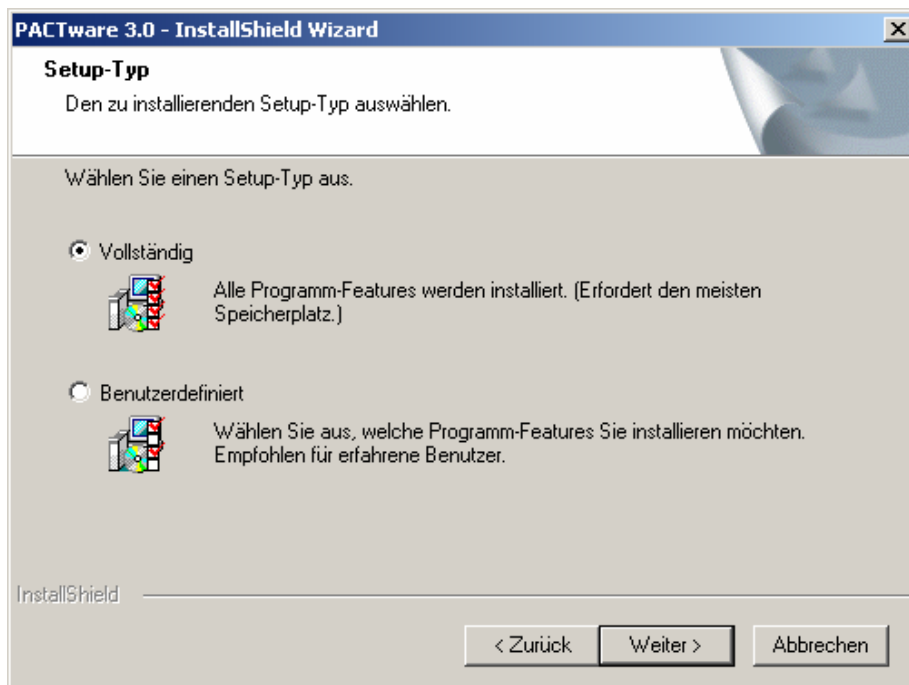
PACTware 3.0 - InstallShield Wizard

Setup-Typ

Den zu installierenden Setup-Typ auswählen.

Wählen Sie einen Setup-Typ aus.

Vollständig

Alle Programm-Features werden installiert. (Erfordert den meisten Speicherplatz.)

Benutzerdefiniert

Wählen Sie aus, welche Programm-Features Sie installieren möchten. Empfohlen für erfahrene Benutzer.

InstallShield

< Zurück | Weiter > | Abbrechen